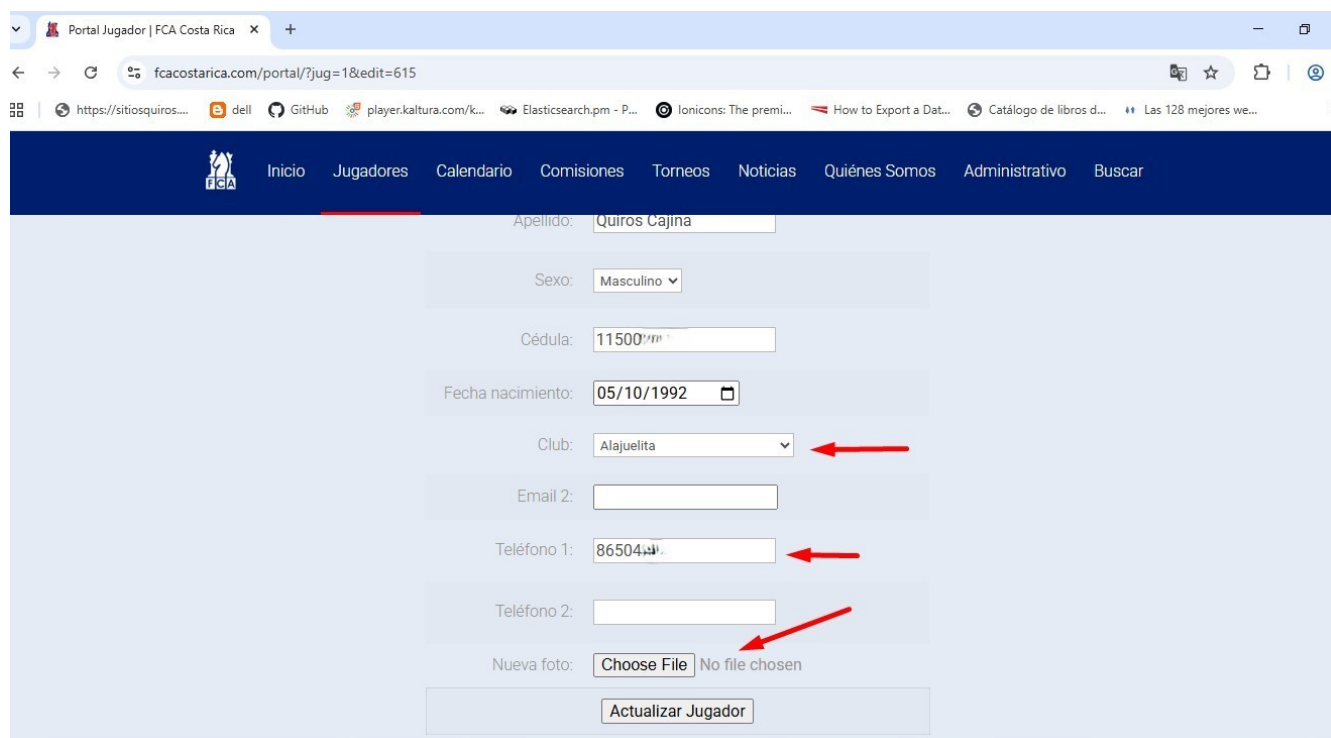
Portal Jugador | FCA Costa Rica ×  +

fcacostarica.com/portal/?jug=1&edit=615

https://sitiosquiros....  dell  GitHub  player.kaltura.com/k...  Elasticsearch.pm - P...  Ionicons: The premi...  How to Export a Dat...  Catálogo de libros d...  Las 128 mejores we...

FCA  Inicio  Jugadores  Calendario  Comisiones  Torneos  Noticias  Quiénes Somos  Administrativo  Buscar

Apellido: Quiros Cajina

Sexo: Masculino

Cédula: 11500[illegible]

Fecha nacimiento: 05/10/1992

Club: Alajuelita

Email 2:

Teléfono 1: 86504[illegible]

Teléfono 2:

Nueva foto: Choose File No file chosen

Actualizar Jugador